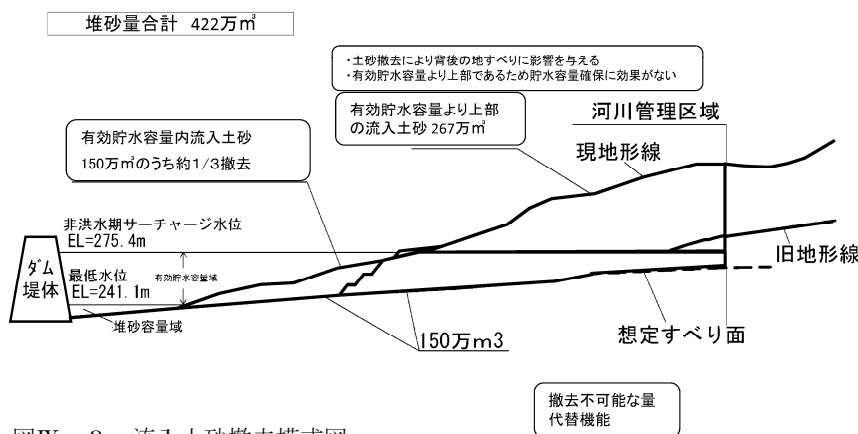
堆砂量合計 422万m³

・土砂撤去により背後の地すべりに影響を与える
・有効貯水容量より上部であるため貯水容量確保に効果がない

有効貯水容量より上部の流入土砂 267万m³

河川管理区域

有効貯水容量内流入土砂 150万m³のうち約1/3撤去

現地形線

非洪水期サーチャージ水位 EL=275.4m

旧地形線

ダム堤体

最低水位 EL=241.1m

有効貯水容量域

堆砂容量域

150万m3

想定すべり面

撤去不可能な量
代替機能

図IV－8 流入土砂撤去模式図